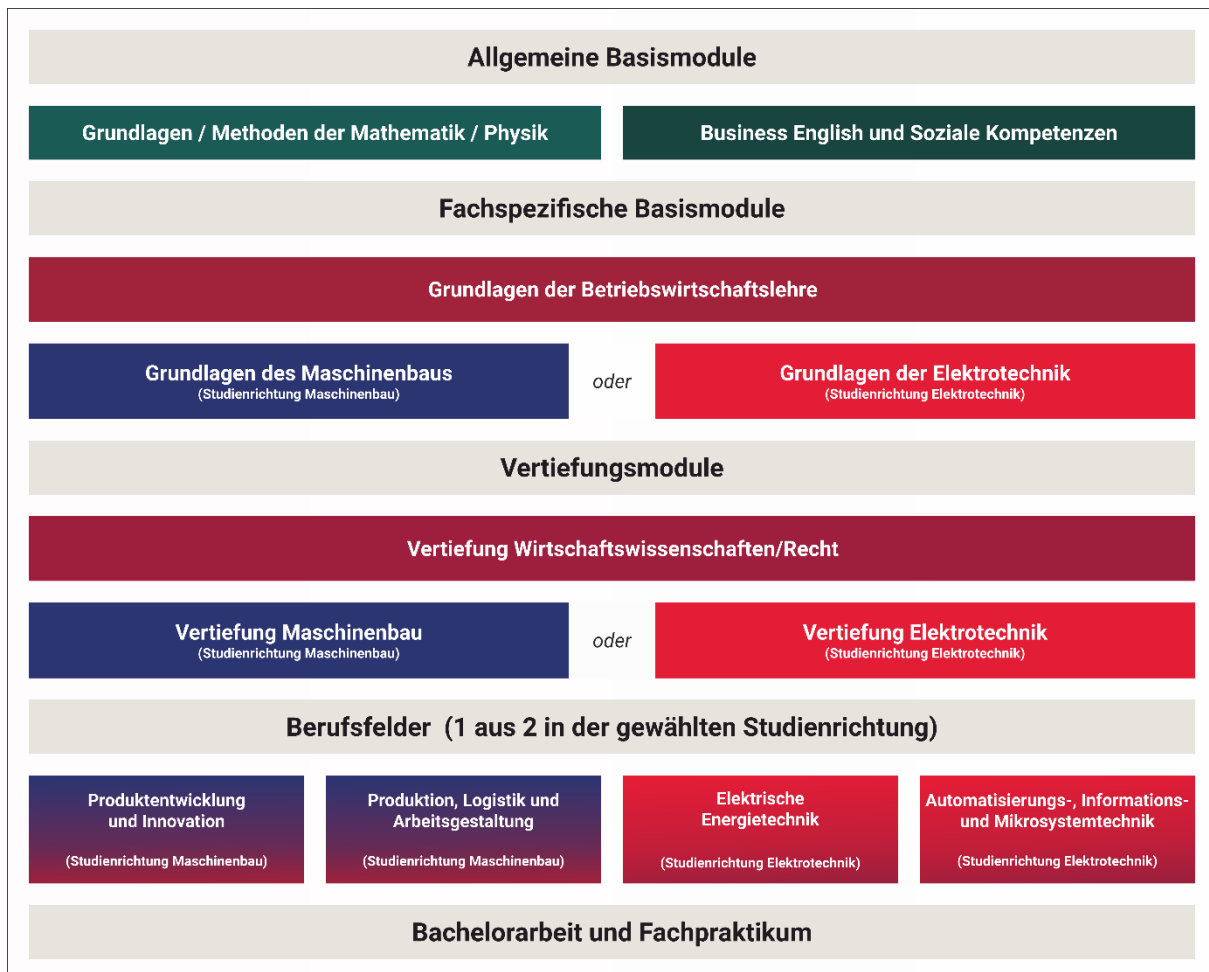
Allgemeine Basismodule

Grundlagen / Methoden der Mathematik / Physik

Business English und Soziale Kompetenzen

Fachspezifische Basismodule

Grundlagen der Betriebswirtschaftslehre

Grundlagen des Maschinenbaus
(Studienrichtung Maschinenbau)

oder

Grundlagen der Elektrotechnik
(Studienrichtung Elektrotechnik)

Vertiefungsmodule

Vertiefung Wirtschaftswissenschaften/Recht

Vertiefung Maschinenbau
(Studienrichtung Maschinenbau)

oder

Vertiefung Elektrotechnik
(Studienrichtung Elektrotechnik)

Berufsfelder (1 aus 2 in der gewählten Studienrichtung)

Produktentwicklung und Innovation
(Studienrichtung Maschinenbau)

Produktion, Logistik und Arbeitsgestaltung
(Studienrichtung Maschinenbau)

Elektrische Energietechnik
(Studienrichtung Elektrotechnik)

Automatisierungs-, Informations- und Mikrosystemtechnik
(Studienrichtung Elektrotechnik)

Bachelorarbeit und Fachpraktikum